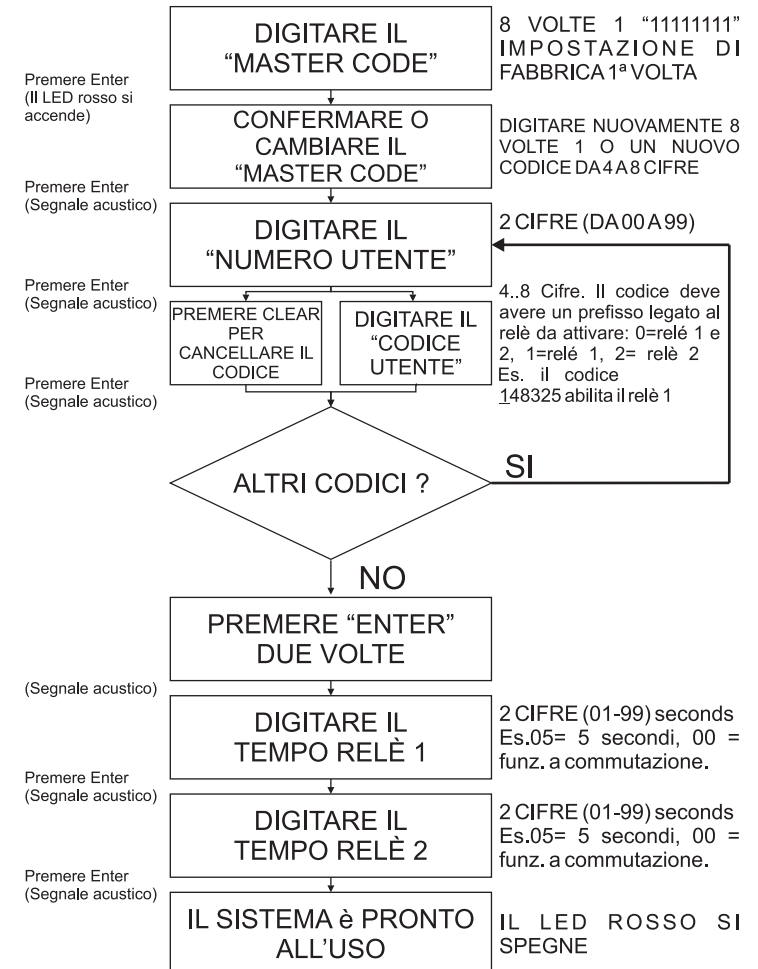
DIGITARE IL "MASTER CODE"

8 VOLTE 1 "11111111" IMPOSTAZIONE DI FABBRICA 1ª VOLTA

Premere Enter (Il LED rosso si accende)

CONFERMARE O CAMBIARE IL "MASTER CODE"

DIGITARE NUOVAMENTE 8 VOLTE 1 O UN NUOVO CODICE DA 4 A 8 CIFRE

Premere Enter (Segnale acustico)

DIGITARE IL "NUMERO UTENTE"

2 CIFRE (DA 00 A 99)

Premere Enter (Segnale acustico)

PREMERE CLEAR PER CANCELLARE IL CODICE

DIGITARE IL "CODICE UTENTE"

4..8 Cifre. Il codice deve avere un prefisso legato al relè da attivare: 0=relé 1 e 2, 1=relé 1, 2= relè 2 Es. il codice 148325 abilita il relè 1

Premere Enter (Segnale acustico)

ALTRI CODICI ?

SI

NO

PREMERE "ENTER" DUE VOLTE

(Segnale acustico)

DIGITARE IL TEMPO RELÈ 1

2 CIFRE (01-99) seconds Es.05= 5 secondi, 00 = funz. a commutazione.

Premere Enter (Segnale acustico)

DIGITARE IL TEMPO RELÈ 2

2 CIFRE (01-99) seconds Es.05= 5 secondi, 00 = funz. a commutazione.

Premere Enter (Segnale acustico)

IL SISTEMA è PRONTO ALL'USO

IL LED ROSSO SI SPEGNE